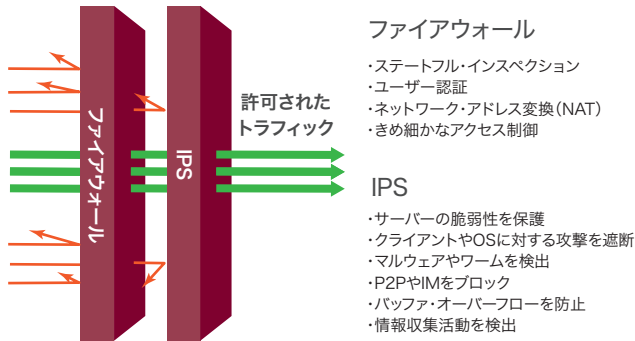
ファイアウォール

IPS

許可されたトラフィック

ファイアウォール

・ステートフル・インスペクション
・ユーザー認証
・ネットワーク・アドレス変換（NAT）
・きめ細かなアクセス制御

IPS

・サーバーの脆弱性を保護
・クライアントやOSに対する攻撃を遮断
・マルウェアやワームを検出
・P2PやIMをブロック
・バッファ・オーバーフローを防止
・情報収集活動を検出